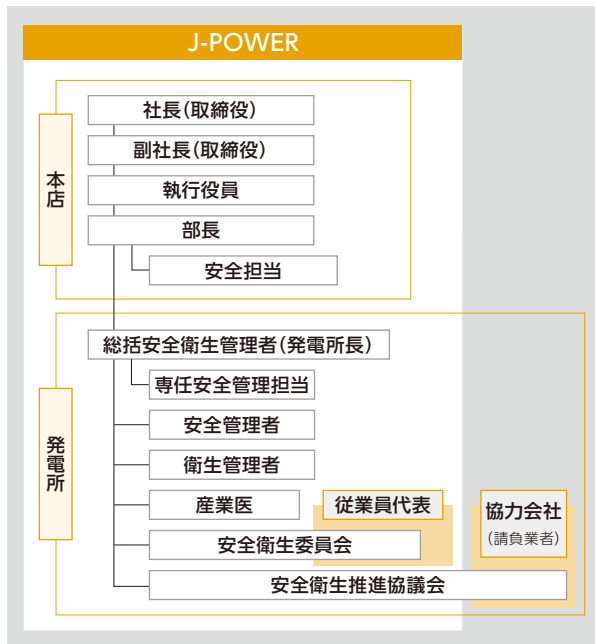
J-POWER

本店

社長(取締役)

副社長(取締役)

執行役員

部長

安全担当

発電所

総括安全衛生管理者(発電所長)

専任安全管理担当

安全管理者

衛生管理者

産業医

従業員代表

安全衛生委員会

協力会社
(請負業者)

安全衛生推進協議会